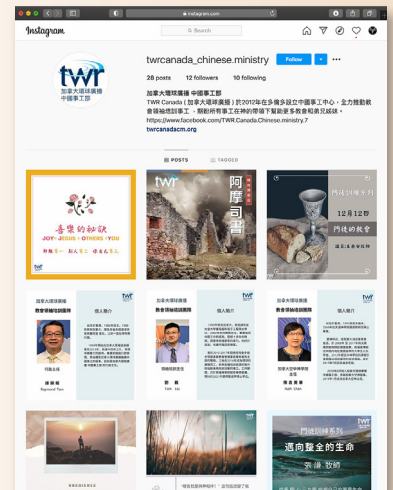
instagram.com

Instagram

Search

twrcanada_chinese.ministry

Follow

28 posts 12 followers 10 following

加拿大環球廣播 中國事工部

TWR Canada（加拿大環球廣播）於2012年在多倫多設立中國事工中心，全力推動教會領袖培訓事工，期能將有事工在神的帶領下幫助更多教會和弟兄姊妹。

https://www.facebook.com/TWR.Canada.Chinese.ministry.7

twrcanadacm.org

POSTS TAGGED

喜樂的秘訣

JOY = JESUS + OTHERS + YOU

阿摩司書

門徒訓練系列

12月12日

門徒的教會

加拿大環球廣播

教會領袖培訓團隊

個人簡介

Raymond Tian

個人簡介

Tom Liu

個人簡介

Keith Chan

twr

邁向整全的生命

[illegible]